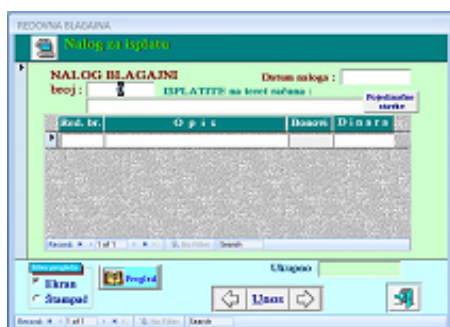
REDOVNA BLAGAJNA

Nalog za isplatu

NALOG BLAGAJNI
broj : 1

Datum naloga :

ISPLATITE na teret računa :

Pojedinačne stavke

| Red. br. | O p i s | Donos | Dinara |
|---|---|---|---|
| | | | |

Record: ◄ ◄ 1 of 1 ► ►| ►* No Filter Search

Izbor pregleda
Ekran
Štampač

Pregled

Ukupno

Unos

Record: ◄ ◄ 1 of 1 ► ►| ►* No Filter Search